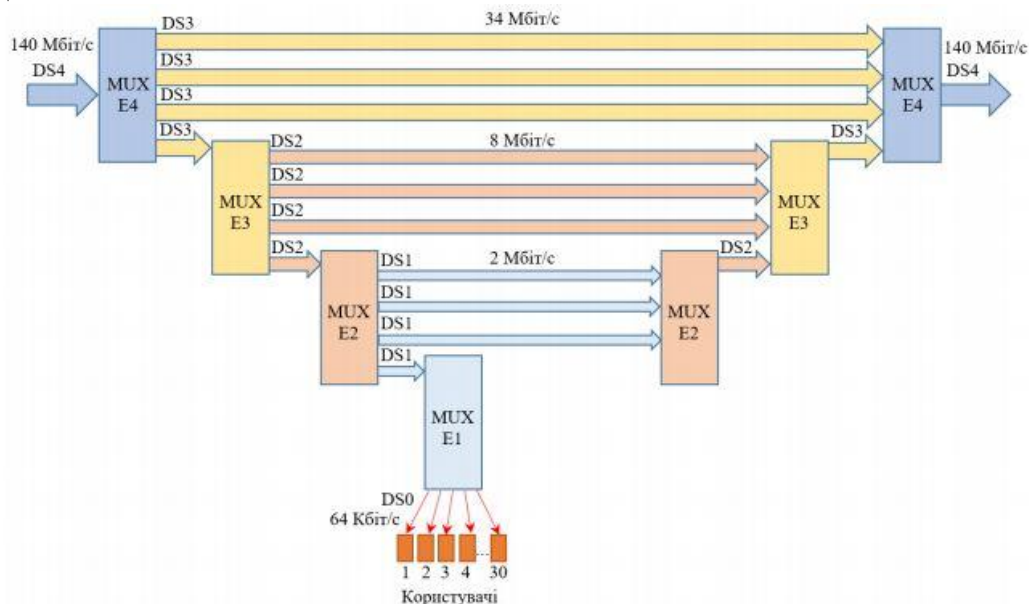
140 Мбіт/с
DS4

DS3
34 Мбіт/с
DS3
DS3
DS3

MUX
E4

140 Мбіт/с
DS4

MUX
E4

DS2
8 Мбіт/с
DS2
DS2
DS2

MUX
E3

DS3

MUX
E3

DS1
2 Мбіт/с
DS1
DS1
DS1

MUX
E2

DS2

MUX
E2

MUX
E1

DS0
64 Кбіт/с

1 2 3 4 ... 30
Користувачі